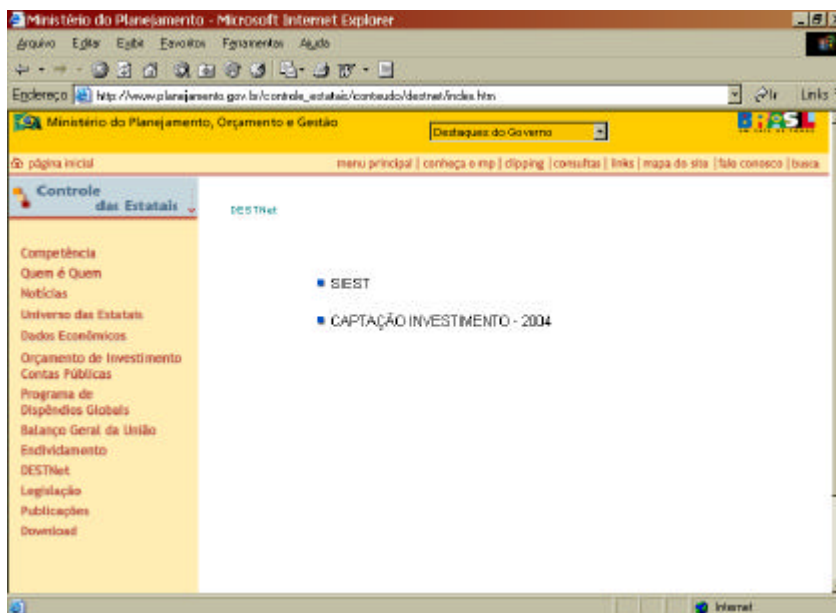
Ministério do Planejamento - Microsoft Internet Explorer

Arquivo Editar Exibir Favoritos Ferramentas Ajuda

Endereço http://www.planejamento.gov.br/controle_estatais/conteudo/destnet/index.htm Ir Links

Ministério do Planejamento, Orçamento e Gestão

Destaques do Governo

BRASIL

página inicial

menu principal | conheça o mp | clipping | consultas | links | mapa do site | fale conosco | busca

Controle das Estatais

DESTNet

Competência
Quem é Quem
Notícias
Universo das Estatais
Dados Econômicos
Orçamento de Investimento
Contas Públicas
Programa de Dispêndios Globais
Balanço Geral da União
Endividamento
DESTNet
Legislação
Publicações
Download

SIEST

CAPTAÇÃO INVESTIMENTO - 2004

Internet